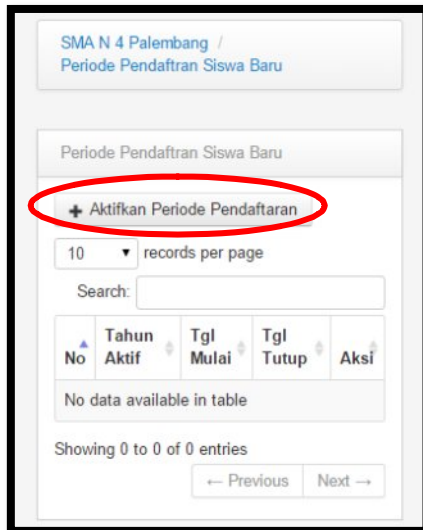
SMA N 4 Palembang /
Periode Pendaftran Siswa Baru

Periode Pendaftran Siswa Baru

+ Aktifkan Periode Pendaftaran

10 ▾ records per page

Search:

| No | Tahun Aktif | Tgl Mulai | Tgl Tutup | Aksi |
|---|---|---|---|---|
| No data available in table | | | | |

Showing 0 to 0 of 0 entries

← Previous Next →